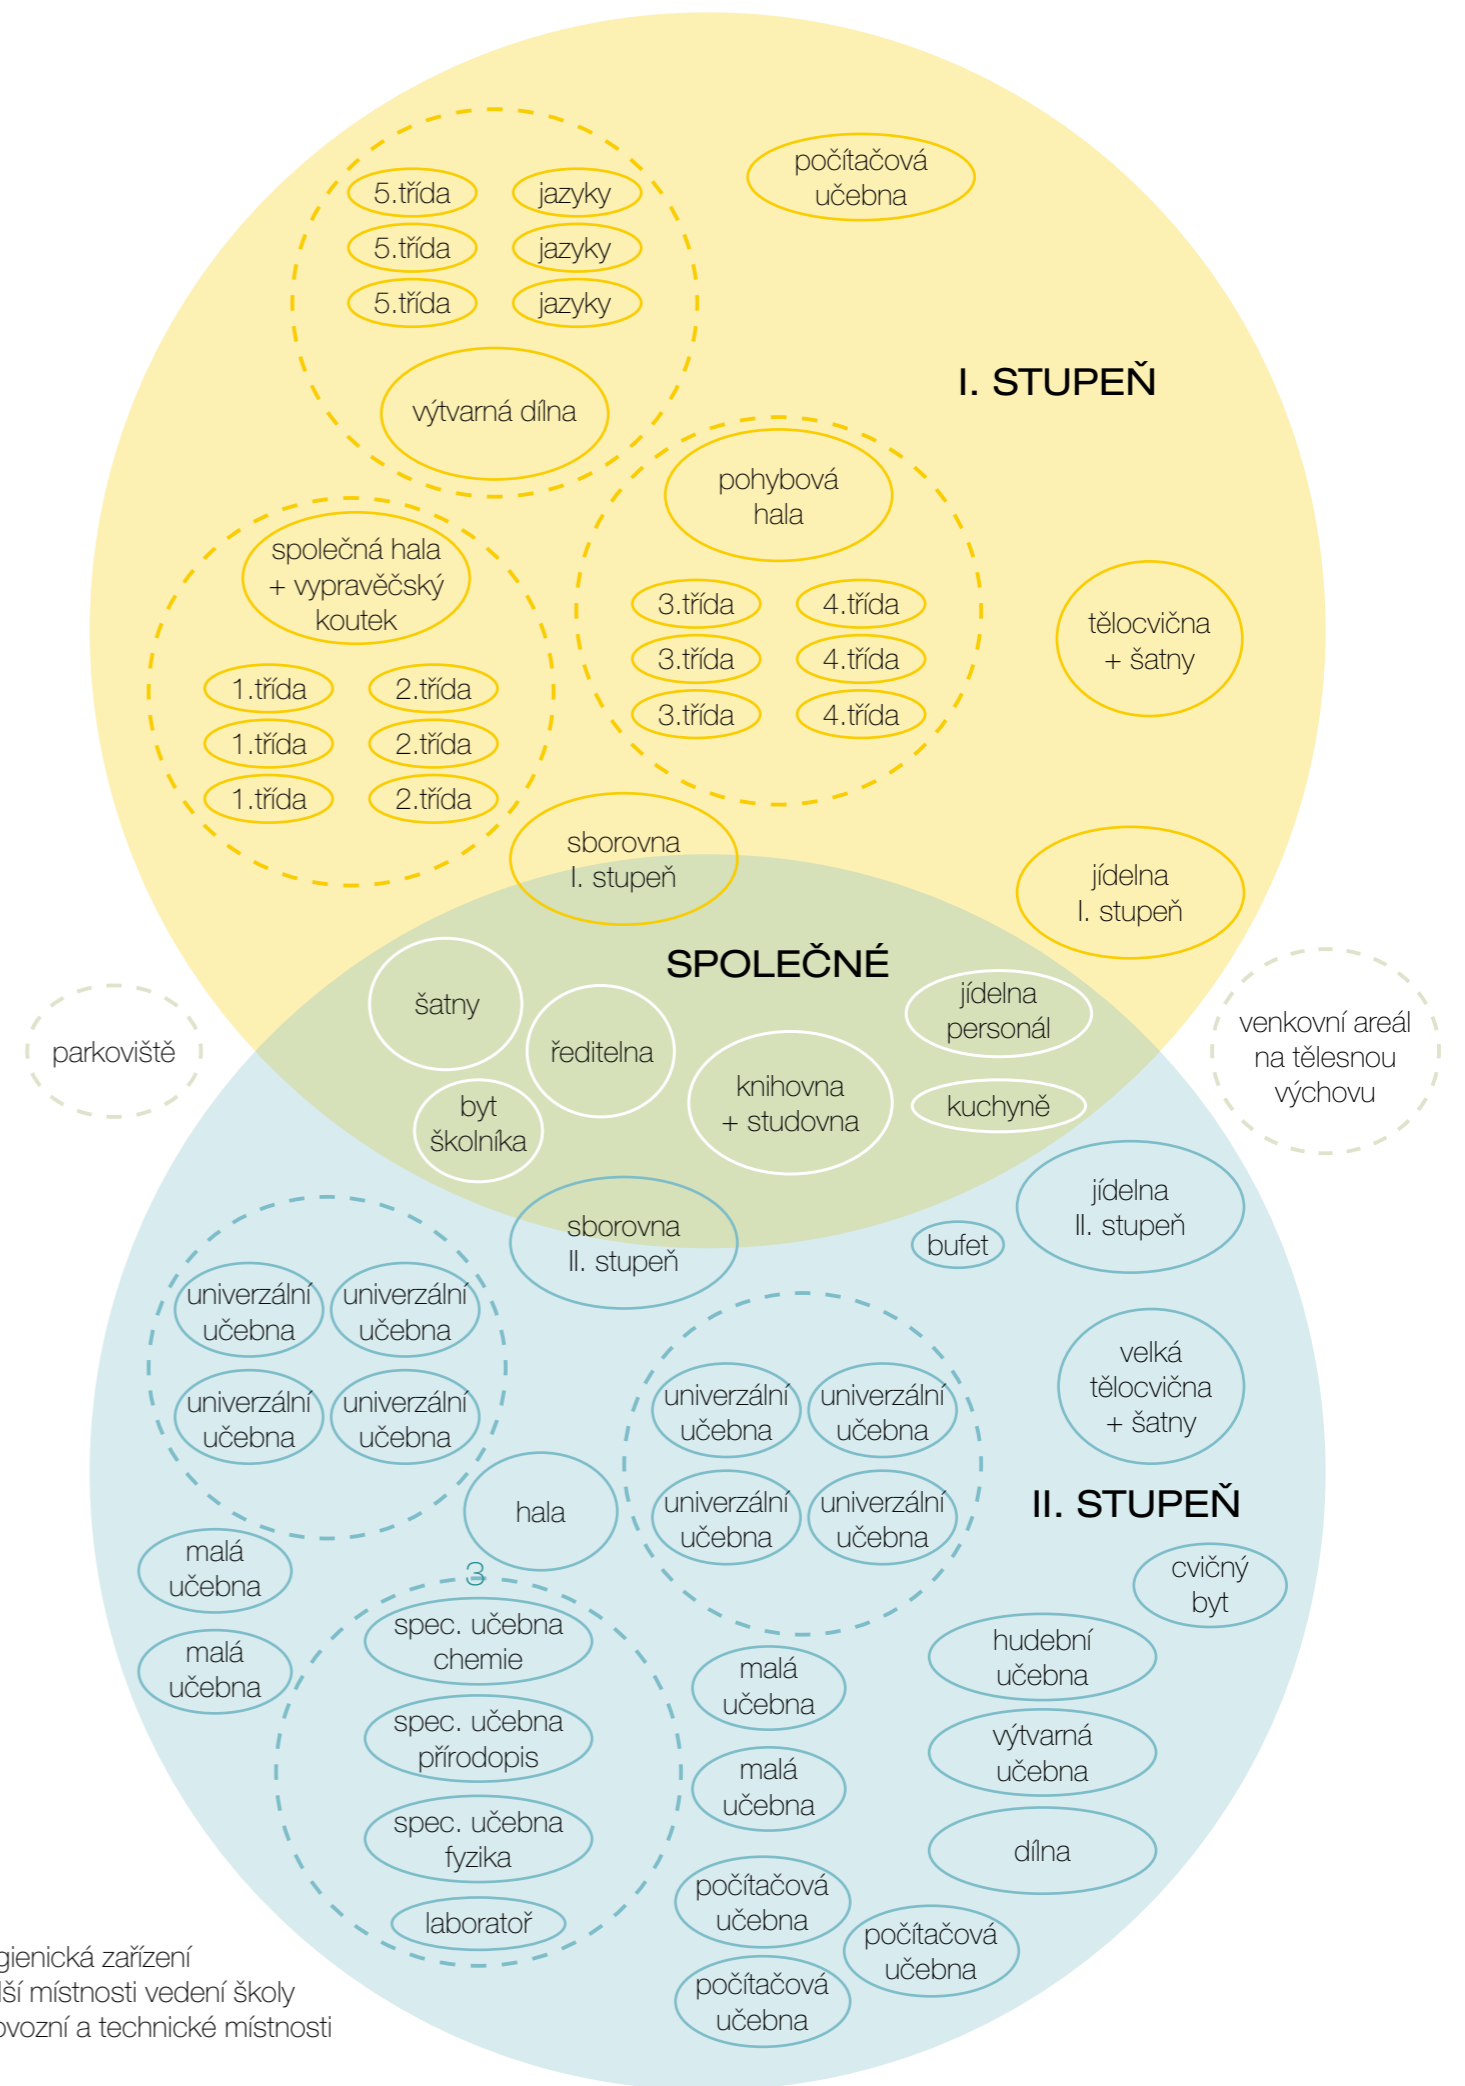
5.třída
jazyky
5.třída
jazyky
5.třída
jazyky
výtvarná dílna

počítačová učebna

I. STUPEŇ

pohybová hala
3.třída
4.třída
3.třída
4.třída
3.třída
4.třída

společná hala + vypravěčský koutek
1.třída
2.třída
1.třída
2.třída
1.třída
2.třída

tělocvična + šatny

sborovna I. stupeň

jídelna I. stupeň

SPOLEČNÉ

parkoviště
šatny
ředitelna
knihovna + studovna
jídelna personál
kuchyně
byt školníka

venkovní areál na tělesnou výchovu

sborovna II. stupeň
bufet
jídelna II. stupeň

univerzální učebna
univerzální učebna
univerzální učebna
univerzální učebna

velká tělocvična + šatny

univerzální učebna
univerzální učebna
univerzální učebna
univerzální učebna

hala

II. STUPEŇ

malá učebna
malá učebna

3
spec. učebna chemie
spec. učebna přírodopis
spec. učebna fyzika
laboratoř

cvičný byt
hudební učebna
malá učebna
výtvarná učebna
malá učebna
dílna
počítačová učebna
počítačová učebna
počítačová učebna

gienická zařízení
lší místnosti vedení školy
ovozní a technické místnosti